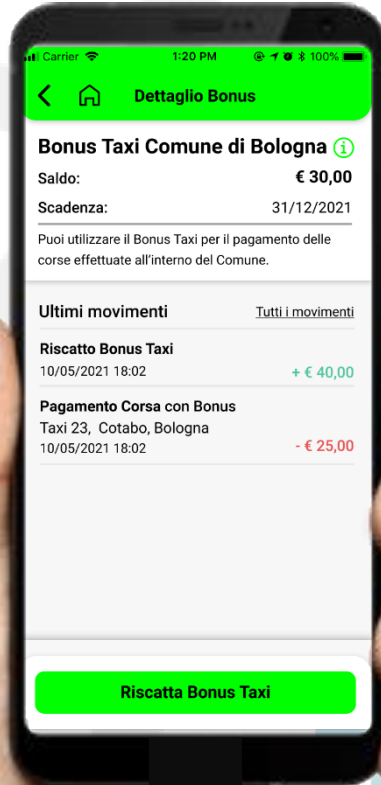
Carrier 1:20 PM 100%

Dettaglio Bonus

Bonus Taxi Comune di Bologna

Saldo: € 30,00

Scadenza: 31/12/2021

Puoi utilizzare il Bonus Taxi per il pagamento delle corse effettuate all'interno del Comune.

Ultimi movimenti Tutti i movimenti

Riscatto Bonus Taxi
10/05/2021 18:02 + € 40,00

Pagamento Corsa con Bonus
Taxi 23, Cotabo, Bologna
10/05/2021 18:02 - € 25,00

Riscatta Bonus Taxi